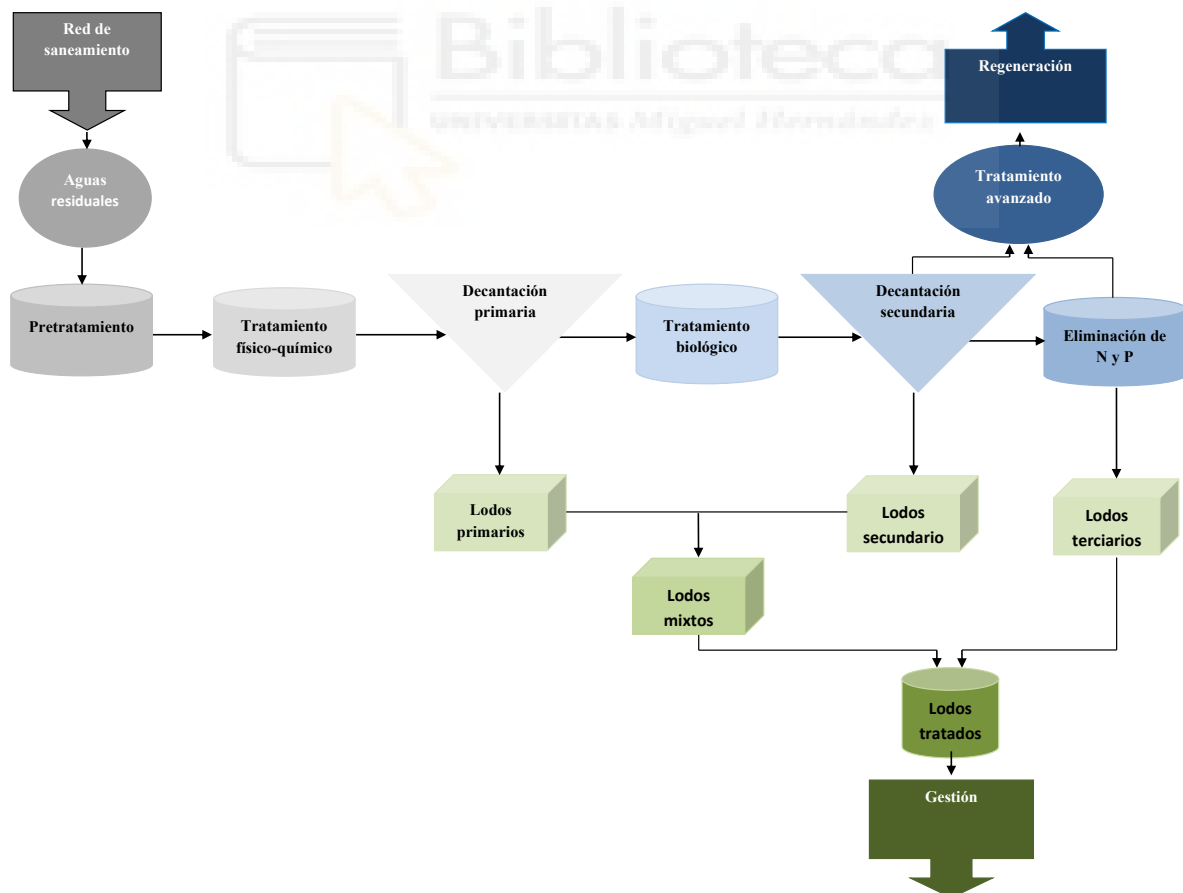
Biblioteca
UNIVERSITAS Miguel Hernández

Red de saneamiento

Aguas residuales

Pretratamiento

Tratamiento físico-químico

Decantación primaria

Tratamiento biológico

Decantación secundaria

Eliminación de N y P

Tratamiento avanzado

Regeneración

Lodos primarios

Lodos secundario

Lodos terciarios

Lodos mixtos

Lodos tratados

Gestión